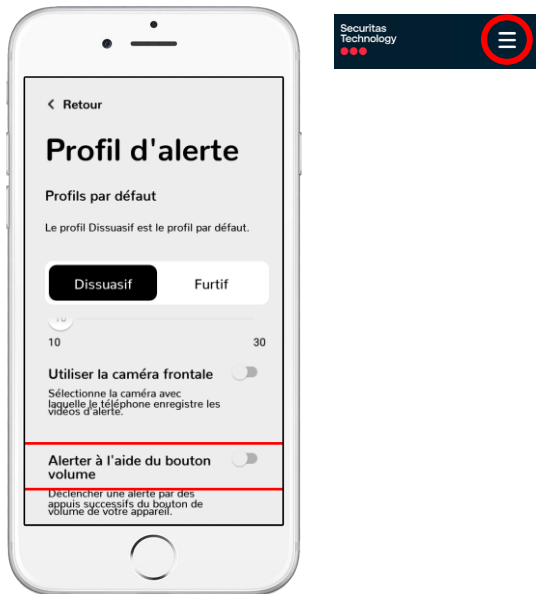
< Retour

Profil d'alerte

Profils par défaut

Le profil Dissuasif est le profil par défaut.

Dissuasif | Furtif

10

10 30

Utiliser la caméra frontale

Sélectionne la caméra avec laquelle le téléphone enregistre les vidéos d'alerte.

Alerter à l'aide du bouton volume

Déclencher une alerte par des appuis successifs du bouton de volume de votre appareil.

Securitas Technology